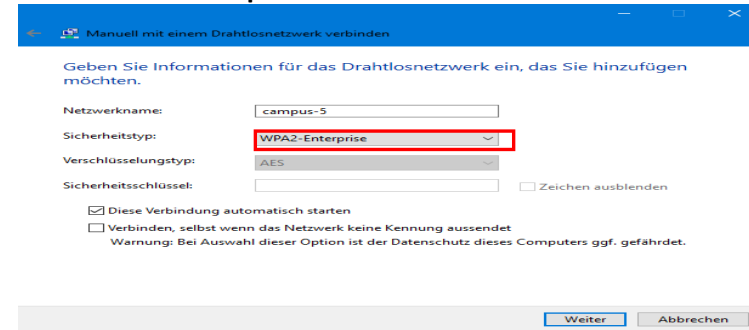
Manuell mit einem Drahtlosnetzwerk verbinden

Geben Sie Informationen für das Drahtlosnetzwerk ein, das Sie hinzufügen möchten.

Netzwerkname: campus-5

Sicherheitstyp: WPA2-Enterprise

Verschlüsselungstyp: AES

Sicherheitsschlüssel:

☐ Zeichen ausblenden

☑ Diese Verbindung automatisch starten

☐ Verbinden, selbst wenn das Netzwerk keine Kennung aussendet
Warnung: Bei Auswahl dieser Option ist der Datenschutz dieses Computers ggf. gefährdet.

Weiter Abbrechen